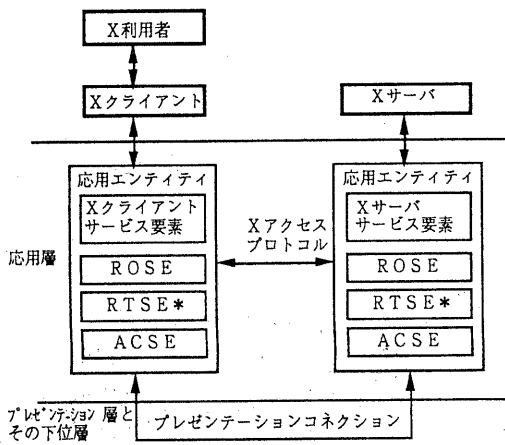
X利用者

Xクライアント

Xサーバ

応用エンティティ

Xクライアントサービス要素

ROSE

RTSE*

ACSE

Xアクセスプロトコル

応用エンティティ

Xサーバサービス要素

ROSE

RTSE*

ACSE

応用層

プレゼンテーション層とその下位層

プレゼンテーションコネクション